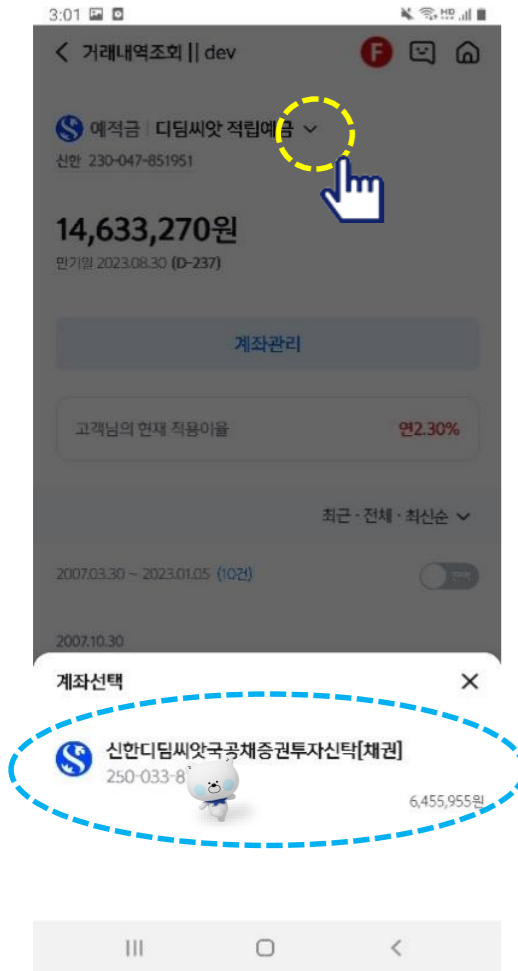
3:01

거래내역조회 || dev

F

예적금 | 디딤씨앗 적립예금

신한 230-047-851951

14,633,270원

만기일 2023.08.30 (D-237)

계좌관리

고객님의 현재 적용이율

연2.30%

최근 · 전체 · 최신순

2007.03.30 ~ 2023.01.05 (10건)

2007.10.30

계좌선택

신한디딤씨앗국공채증권투자신탁[채권]

250-033-8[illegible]

6,455,955원